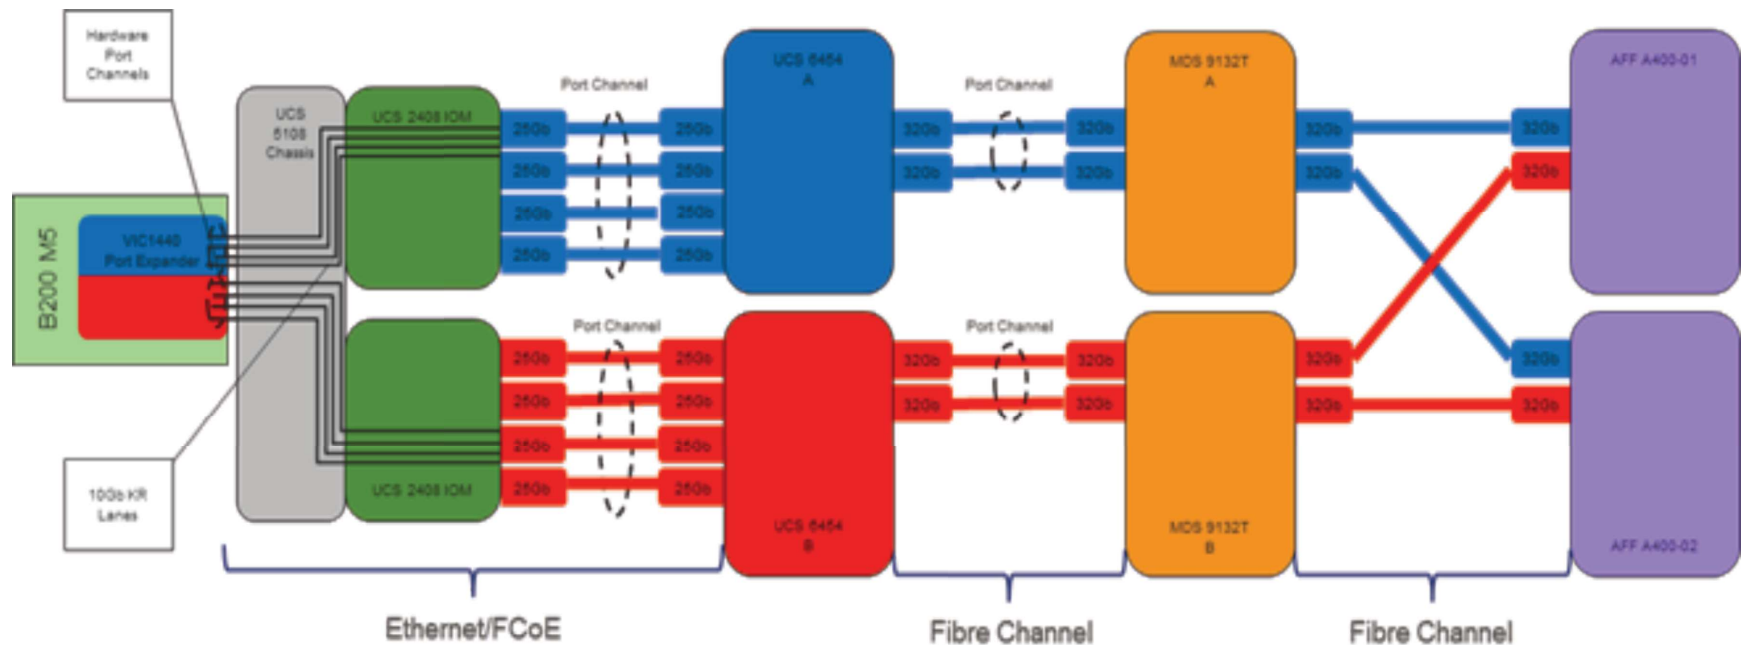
Hardware Port Channels

B200 M5

VIC1440 Port Expander

10Gb KR Lanes

UCS 5108 Chassis

UCS 2408 IOM

UCS 2408 IOM

Port Channel

25Gb

25Gb

25Gb

25Gb

25Gb

25Gb

25Gb

25Gb

Port Channel

25Gb

25Gb

25Gb

25Gb

25Gb

25Gb

25Gb

25Gb

UCS 6454 A

UCS 6454 B

Port Channel

32Gb

32Gb

32Gb

32Gb

Port Channel

32Gb

32Gb

32Gb

32Gb

MDS 9132T A

MDS 9132T B

32Gb

32Gb

32Gb

32Gb

32Gb

32Gb

32Gb

32Gb

AFF A400-01

AFF A400-02

Ethernet/FCoE

Fibre Channel

Fibre Channel